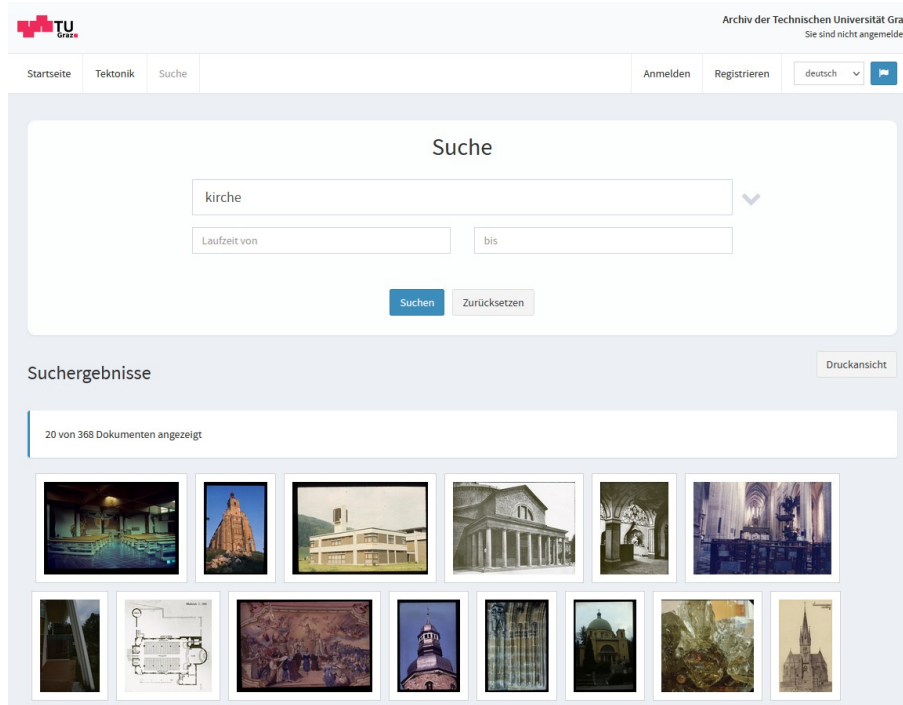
TU Graz

Archiv der Technischen Universität Gra
Sie sind nicht angemelde

Startseite Tektonik Suche

Anmelden Registrieren deutsch

Suche

kirche

Laufzeit von

bis

Suchen Zurücksetzen

Suchergebnisse

Druckansicht

20 von 368 Dokumenten angezeigt